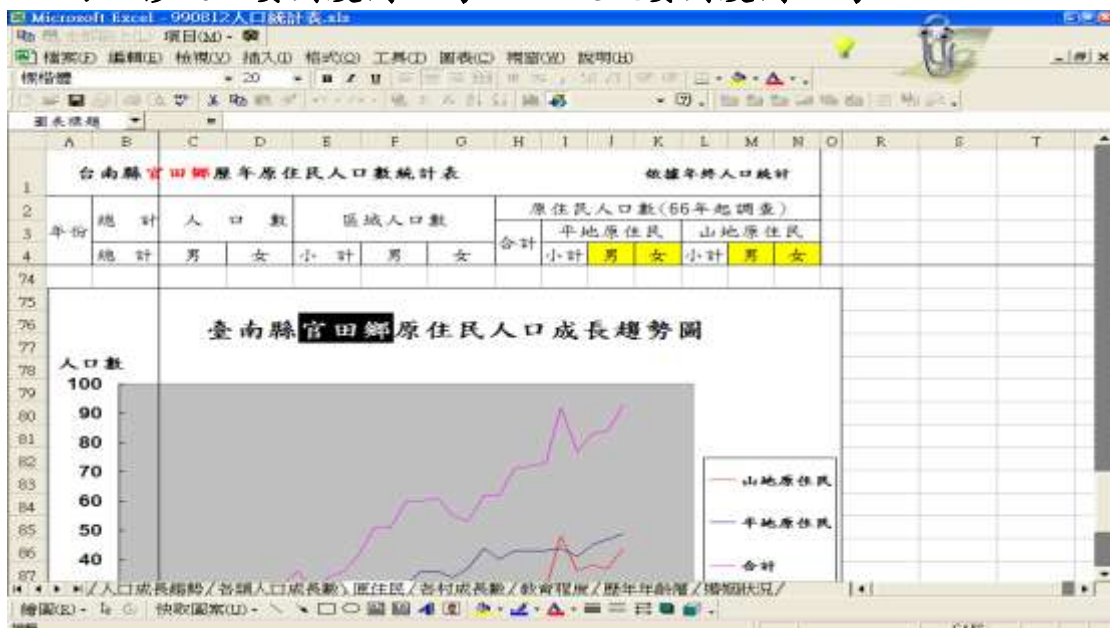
Microsoft Excel - 990812人口統計表.xls

項目(M)

檔案(F) 編輯(E) 檢視(V) 插入(I) 格式(O) 工具(T) 圖表(C) 視窗(W) 說明(H)

標楷體 20

圖表標題

| | A | B | C | D | E | F | G | H | I | J | K | L | M | N | O | R | S | T |
|---|---|---|---|---|---|---|---|---|---|---|---|---|---|---|---|---|---|---|
| 1 | 台南縣官田鄉歷年原住民人口數統計表 | | | | | | | | | 依據年終人口統計 | | | | | | | | |
| 2 | 年份 | 總計 | 人口數 | | 區域人口數 | | | 原住民人口數(66年起調查) | | | | | | | | | | |
| 3 | | | | | | | | 合計 | 平地原住民 | | | 山地原住民 | | | | | | |
| 4 | | 總計 | 男 | 女 | 小計 | 男 | 女 | | 小計 | 男 | 女 | 小計 | 男 | 女 | | | | |

臺南縣官田鄉原住民人口成長趨勢圖

人口數

100
90
80
70
60
50
40

山地原住民
平地原住民
合計

人口成長趨勢 / 各類人口成長數 / 原住民 / 各村成長數 / 教育程度 / 歷年年齡層 / 婚姻狀況 /

繪圖(R) 快取圖案(U)